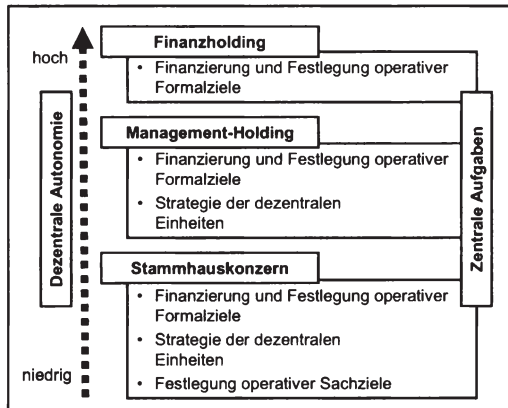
hoch

Dezentrale Autonomie

niedrig

Finanzholding

• Finanzierung und Festlegung operativer Formalziele

Management-Holding

• Finanzierung und Festlegung operativer Formalziele

• Strategie der dezentralen Einheiten

Stammhauskonzern

• Finanzierung und Festlegung operativer Formalziele

• Strategie der dezentralen Einheiten

• Festlegung operativer Sachziele

Zentrale Aufgaben